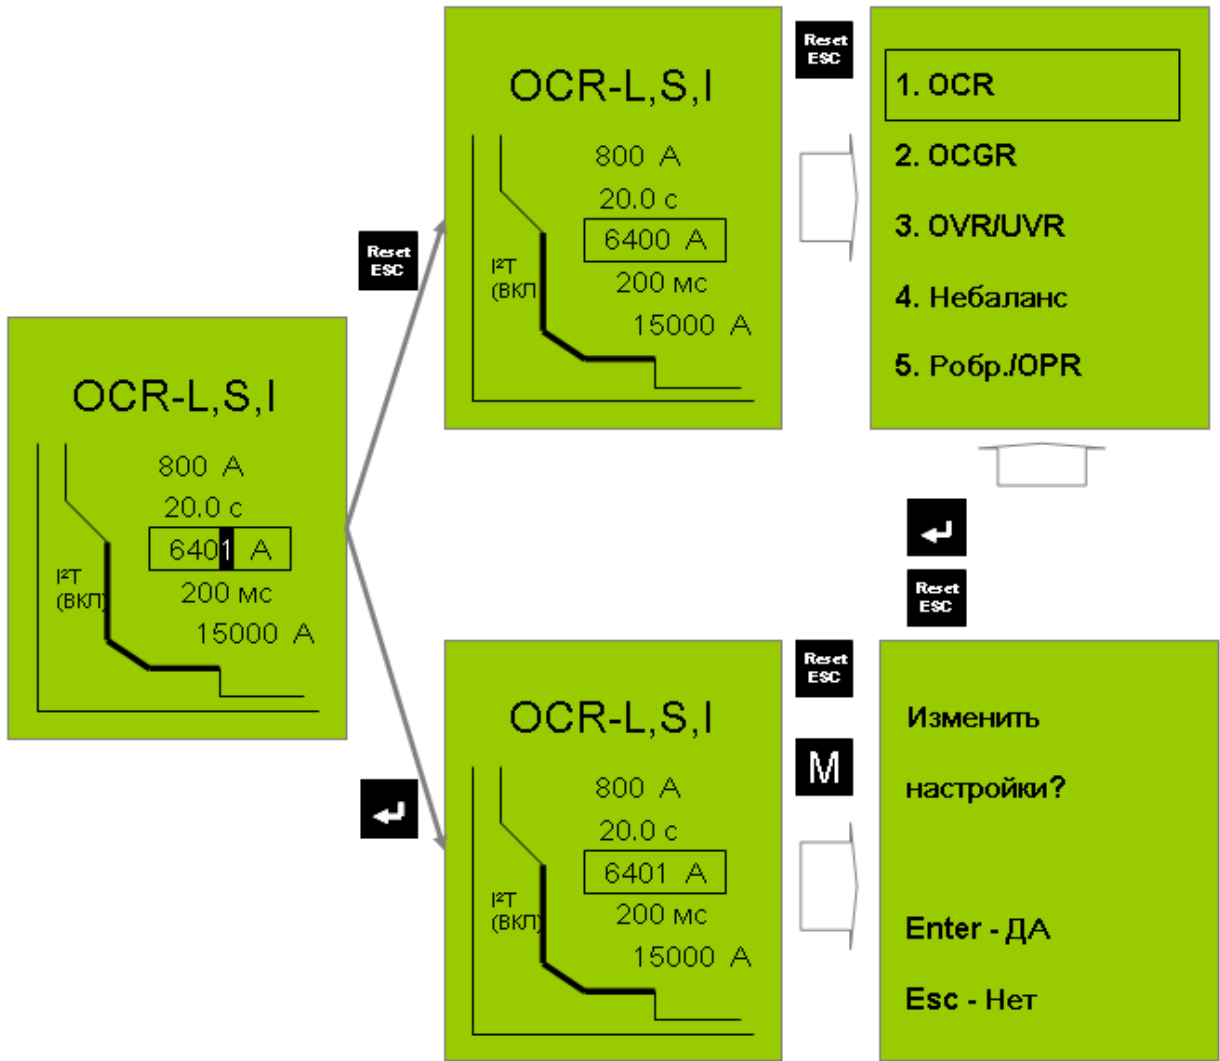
OCR-L,S,I

800 A
20.0 c
6401 A
200 мс
15000 A

$I^2T$
(ВКЛ)

Reset
ESC

OCR-L,S,I

800 A
20.0 c
6400 A
200 мс
15000 A

$I^2T$
(ВКЛ

Reset
ESC

1. OCR
2. OCGR
3. OVR/UVR
4. Небаланс
5. Робр./OPR

Reset
ESC

OCR-L,S,I

800 A
20.0 c
6401 A
200 мс
15000 A

$I^2T$
(ВКЛ

Reset
ESC

M

Изменить
настройки?

Enter - ДА
Esc - Нет